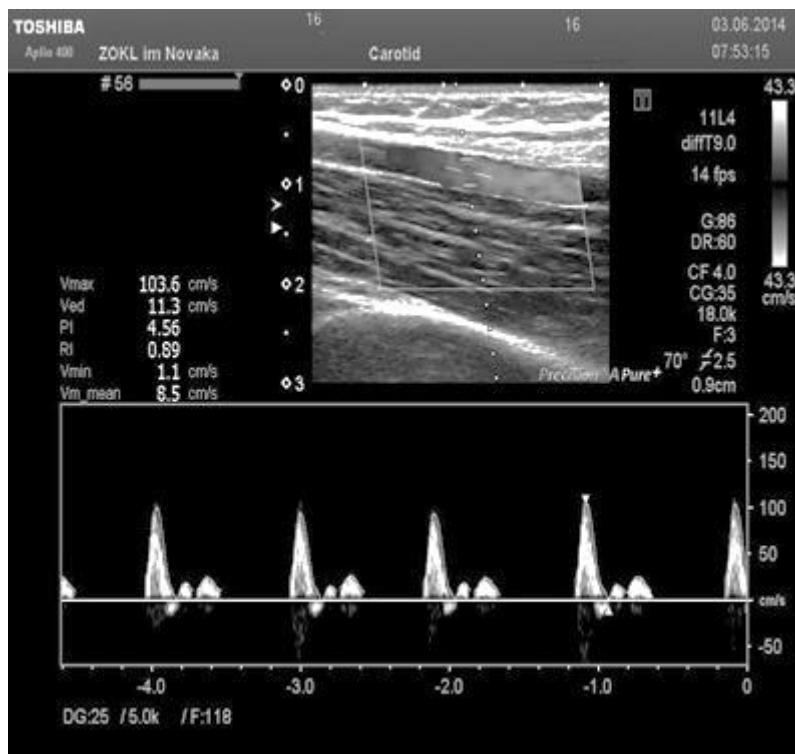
TOSHIBA
Aplio 400 ZOKL im Novaka
16
Carotid
16
03.06.2014
07:53:15

#56

0
1
2
3

11L4
diffT9.0
14 fps

G:86
DR:60

CF 4.0
CG:35
18.0k
F:3
70° $\not=$2.5
0.9cm

43.3
43.3
cm/s

Precision APure+

| Vmax | 103.6 | cm/s |
|---|---|---|
| Ved | 11.3 | cm/s |
| PI | 4.56 | |
| RI | 0.89 | |
| Vmin | 1.1 | cm/s |
| Vm_mean | 8.5 | cm/s |

200
150
100
50
cm/s
-50

-4.0
-3.0
-2.0
-1.0
0

DG:25 / 5.0k / F:118